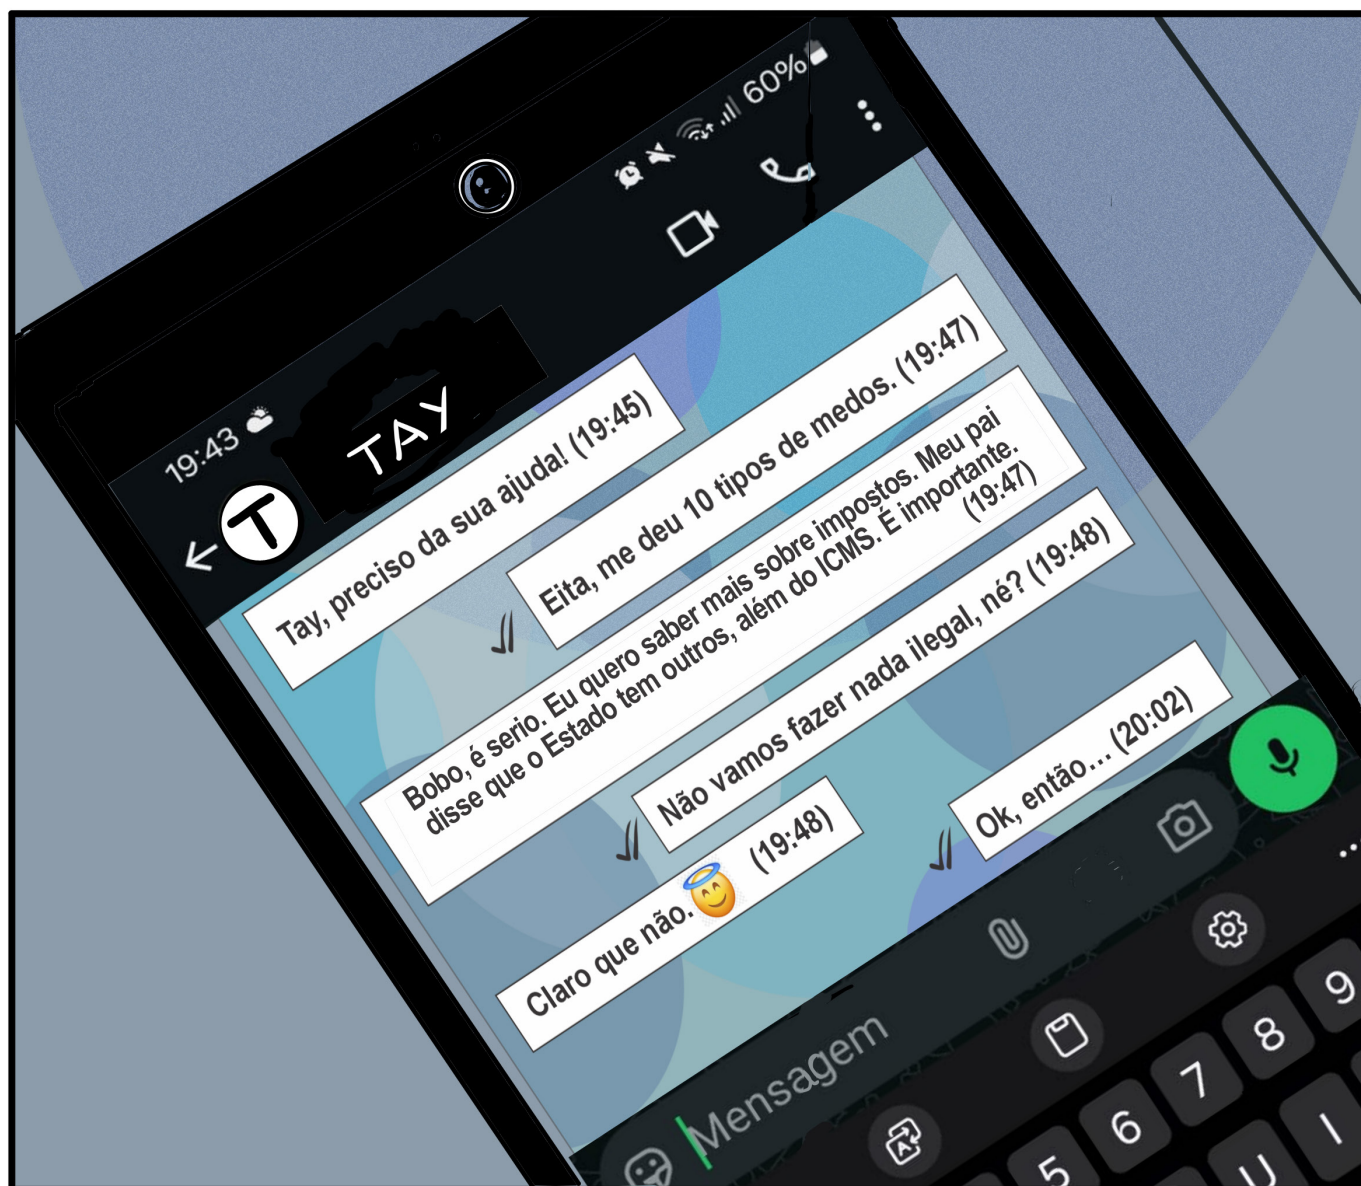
19:43
60%
T
TAY

Tay, preciso da sua ajuda! (19:45)

Eita, me deu 10 tipos de medos. (19:47)

Bobo, é serio. Eu quero saber mais sobre impostos. Meu pai disse que o Estado tem outros, além do ICMS. É importante. (19:47)

Não vamos fazer nada ilegal, né? (19:48)

Claro que não. 😇 (19:48)

Ok, então... (20:02)

Mensagem

5 6 7 8 9
U I